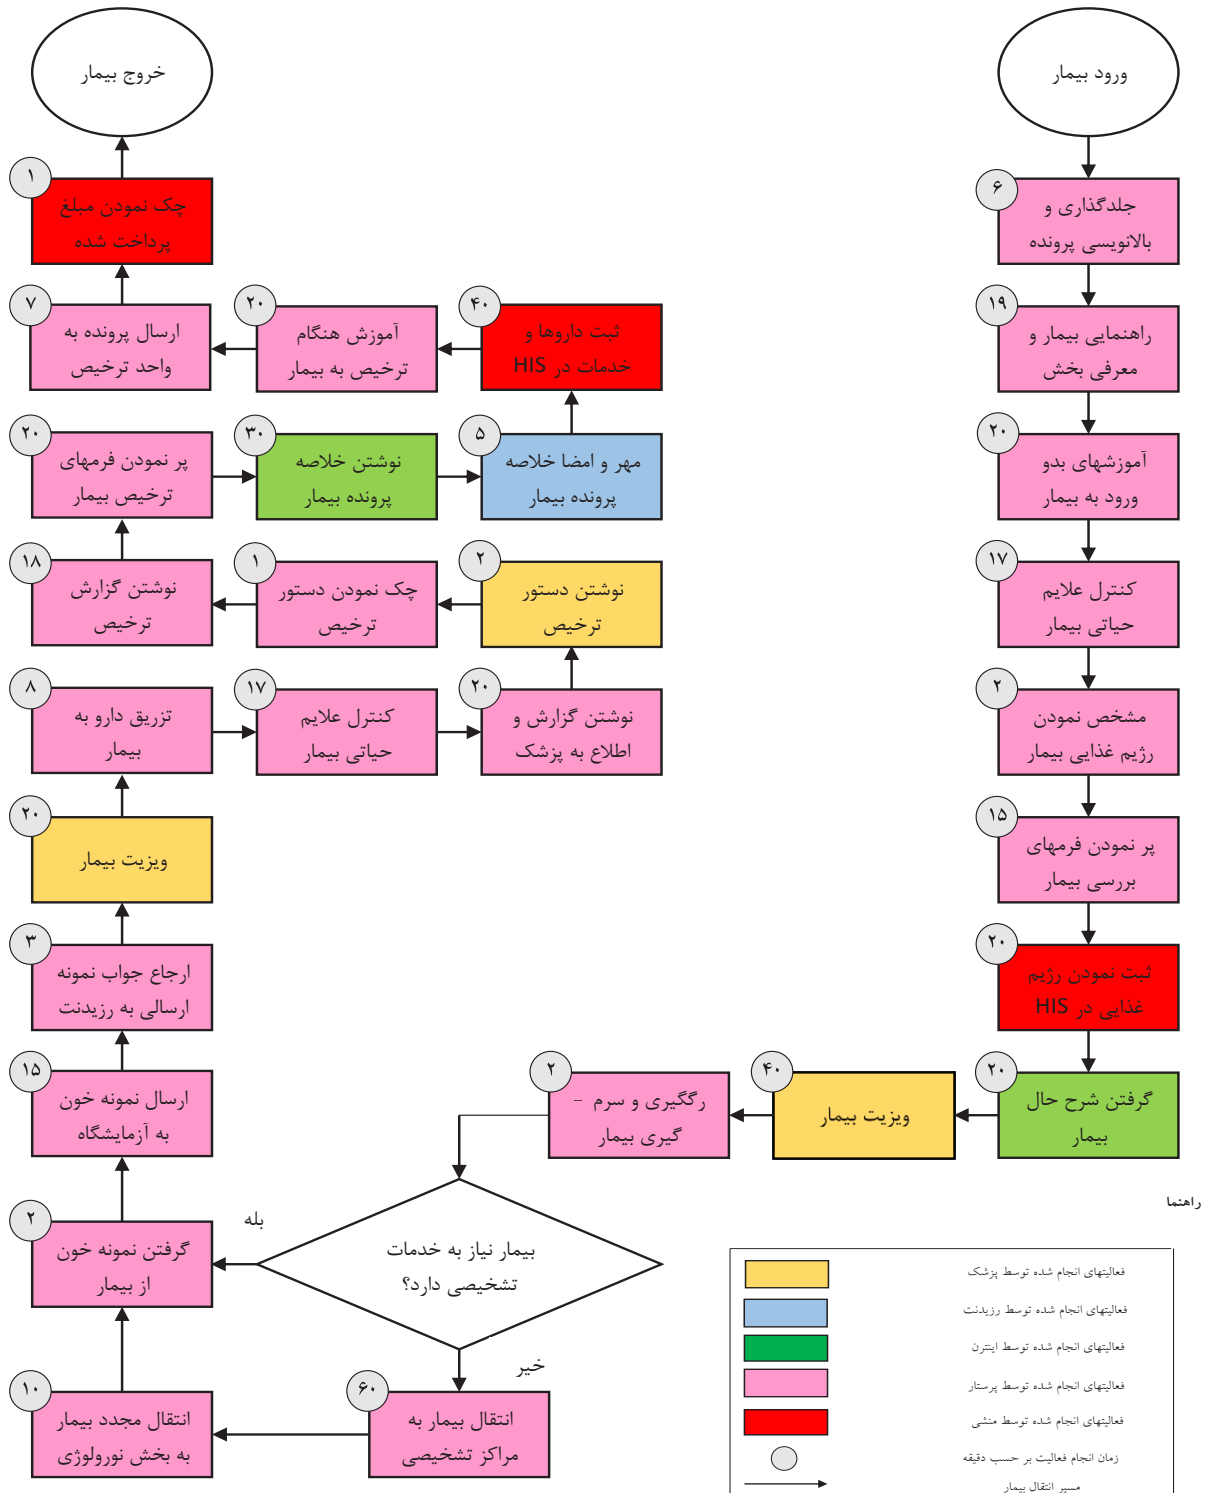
ورود بیمار

۶
جلدگذاری و بالانویسی پرونده

۱۹
راهنمایی بیمار و معرفی بخش

۲۰
آموزشهای بدو ورود به بیمار

۱۷
کنترل علایم حیاتی بیمار

۲
مشخص نمودن رژیم غذایی بیمار

۱۵
پر نمودن فرمهای بررسی بیمار

۲۰
ثبت نمودن رژیم غذایی در HIS

۲۰
گرفتن شرح حال بیمار

۴۰
ویزیت بیمار

۲
رگگیری و سرم - گیری بیمار

بیمار نیاز به خدمات تشخیصی دارد؟

بله

خیر

۶۰
انتقال بیمار به مراکز تشخیصی

۱۰
انتقال مجدد بیمار به بخش نورولوژی

۲
گرفتن نمونه خون از بیمار

۱۵
ارسال نمونه خون به آزمایشگاه

۳
ارجاع جواب نمونه ارسالی به رزیدنت

۲۰
ویزیت بیمار

۸
تزریق دارو به بیمار

۱۷
کنترل علایم حیاتی بیمار

۲۰
نوشتن گزارش و اطلاع به پزشک

۲
نوشتن دستور ترخیص

۱
چک نمودن دستور ترخیص

۱۸
نوشتن گزارش ترخیص

۲۰
پر نمودن فرمهای ترخیص بیمار

۳۰
نوشتن خلاصه پرونده بیمار

۵
مهر و امضا خلاصه پرونده بیمار

۴۰
ثبت داروها و خدمات در HIS

۲۰
آموزش هنگام ترخیص به بیمار

۷
ارسال پرونده به واحد ترخیص

۱
چک نمودن مبلغ پرداخت شده

خروج بیمار

راهنما

فعالیتهای انجام شده توسط پزشک
فعالیتهای انجام شده توسط رزیدنت
فعالیتهای انجام شده توسط اینترن
فعالیتهای انجام شده توسط پرستار
فعالیتهای انجام شده توسط منشی
زمان انجام فعالیت بر حسب دقیقه
مسیر انتقال بیمار